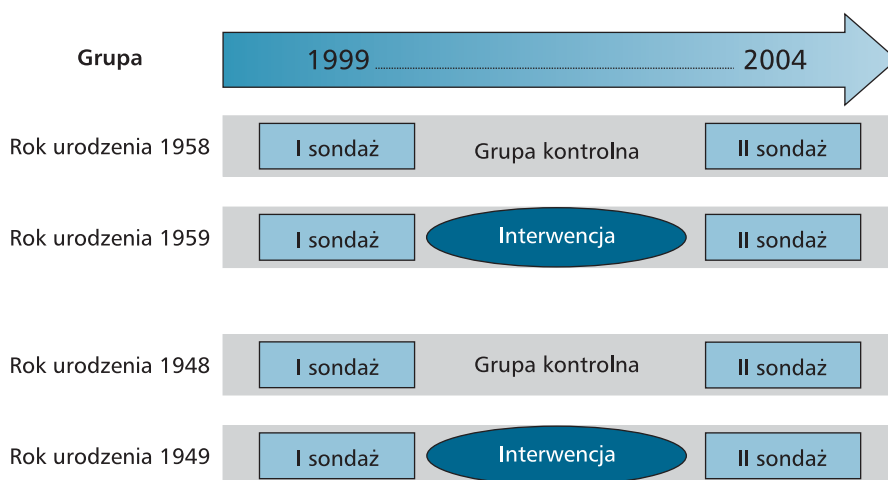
Grupa

1999 2004

Rok urodzenia 1958 | I sondaż | Grupa kontrolna | II sondaż

Rok urodzenia 1959 | I sondaż | Interwencja | II sondaż

Rok urodzenia 1948 | I sondaż | Grupa kontrolna | II sondaż

Rok urodzenia 1949 | I sondaż | Interwencja | II sondaż